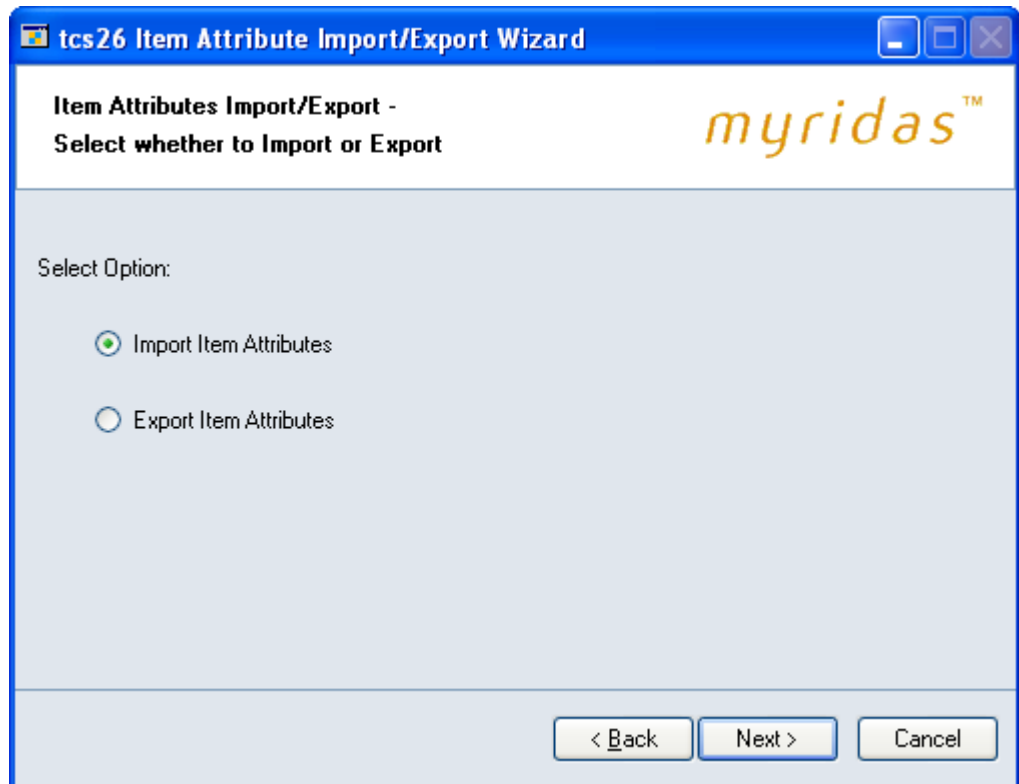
tcs26 Item Attribute Import/Export Wizard

Item Attributes Import/Export -
Select whether to Import or Export

myridas™

Select Option:

Import Item Attributes

Export Item Attributes

< Back

Next >

Cancel